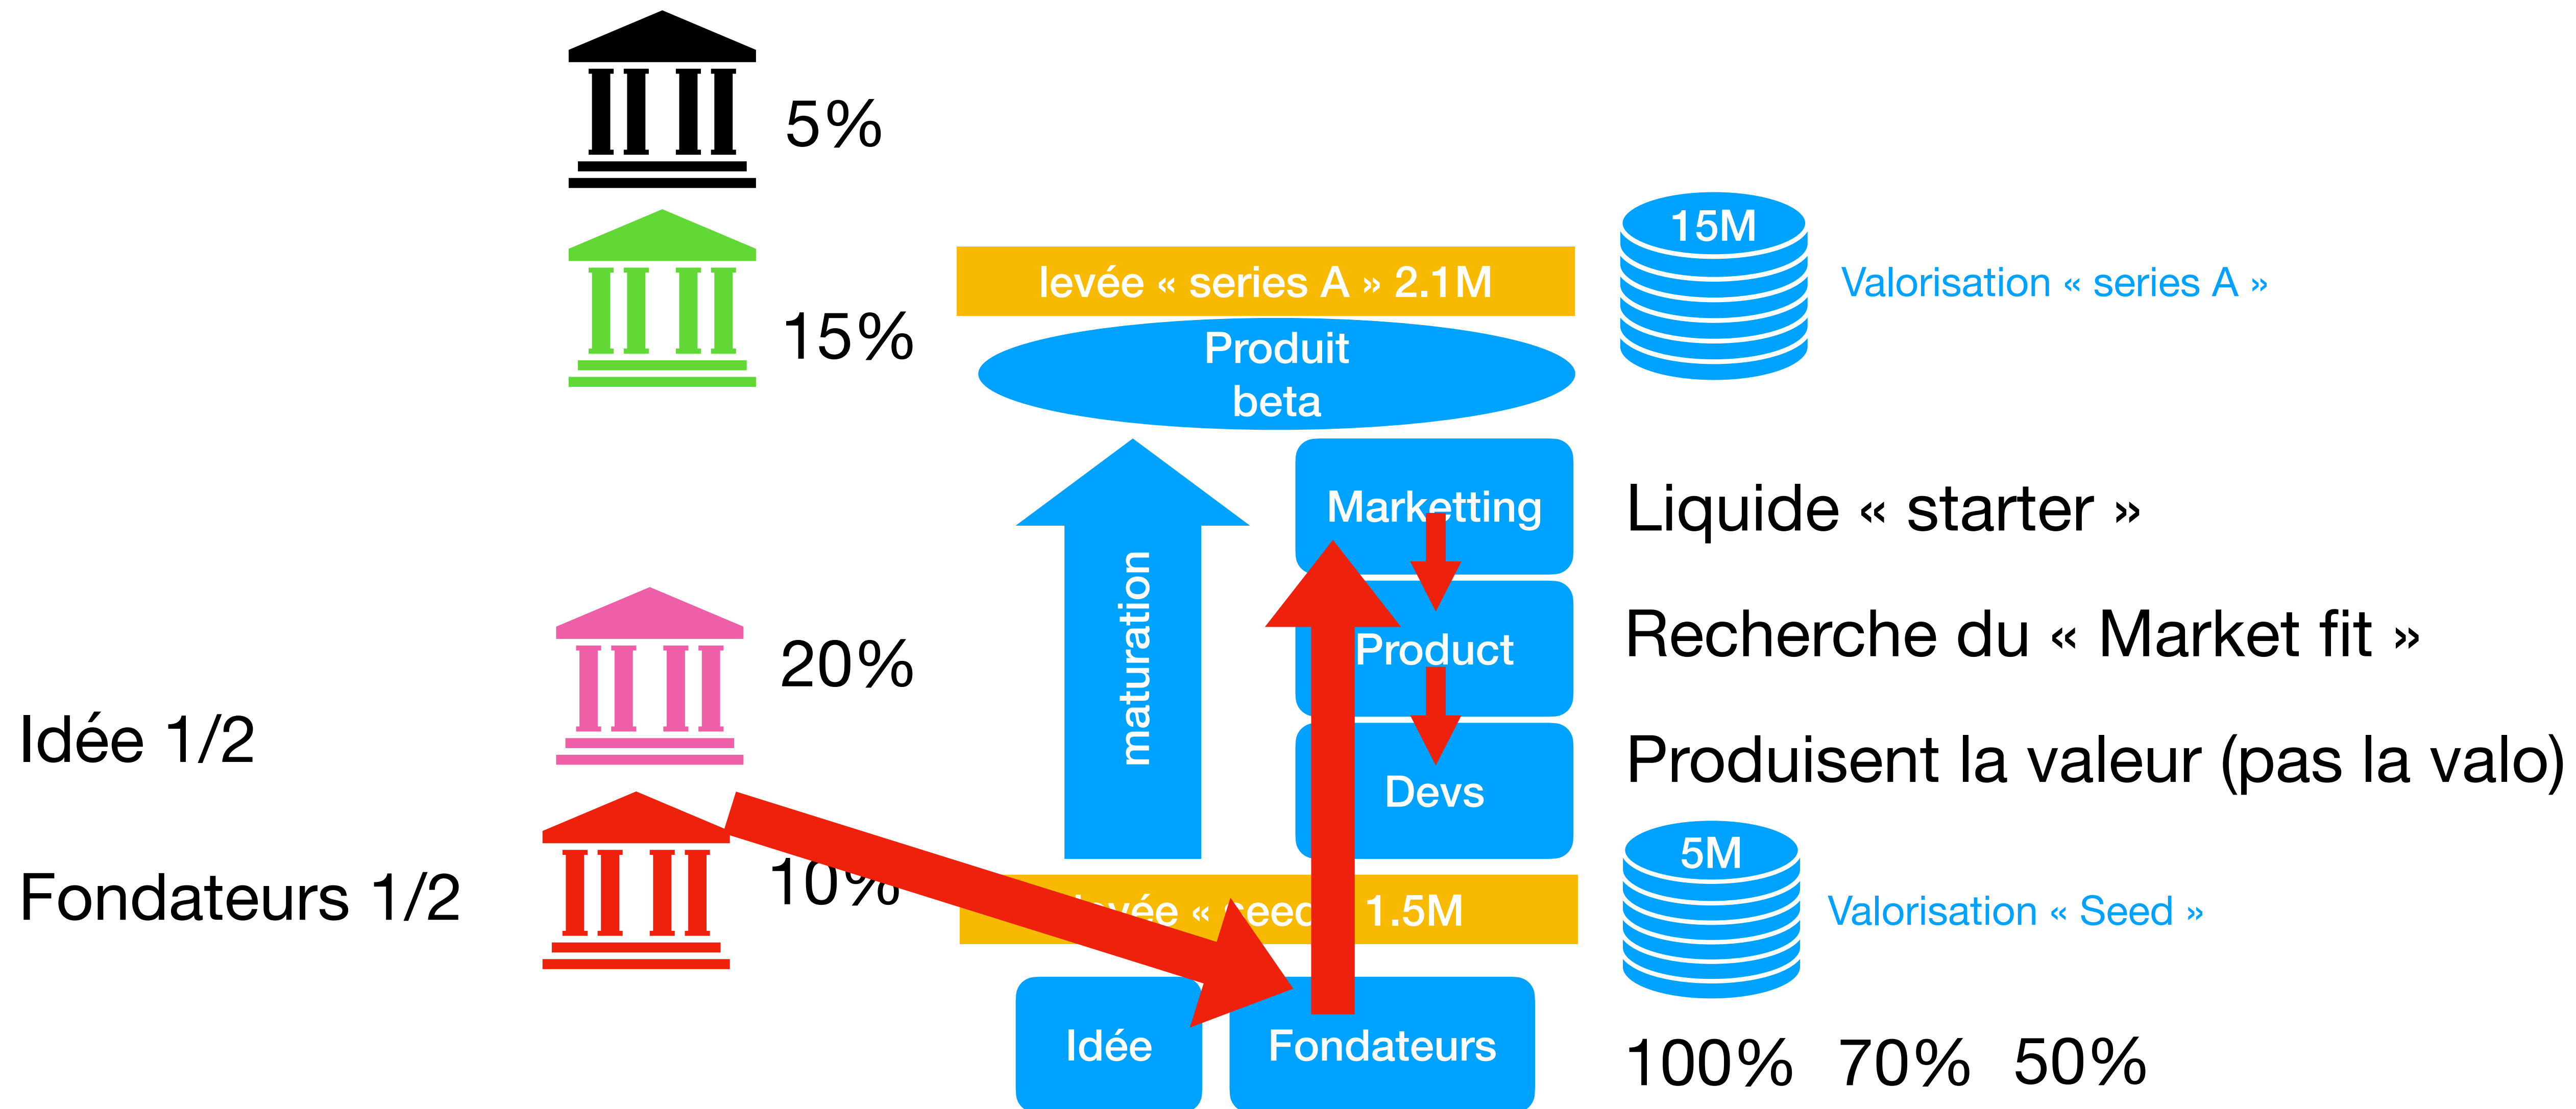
5%

15%

levée « series A » 2.1M

Produit beta

15M

Valorisation « series A »

Marketting

Liquide « starter »

maturation

Product

Recherche du « Market fit »

20%

Idée 1/2

Devs

Produisent la valeur (pas la valo)

Fondateurs 1/2

10%

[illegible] 1.5M

5M

Valorisation « Seed »

Idée

Fondateurs

100% 70% 50%